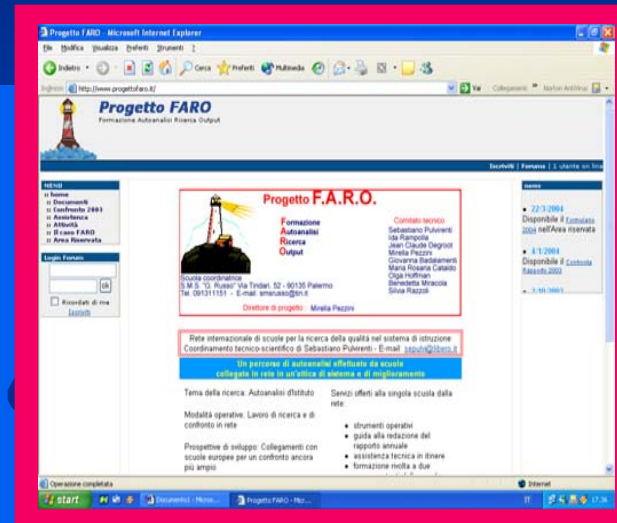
Progetto FARO - Microsoft Internet Explorer

File Modifica Visualizza Preferiti Strumenti ?

Indietro Cerca Preferiti Multimedia

Indirizzo http://www.progettofaro.it/ Vai Collegamenti Norton AntiVirus

Progetto FARO
Formazione Autoanalisi Ricerca Output

Iscriviti | Forums | 1 utente on line

MENU
home
Documenti
Confronto 2003
Assistenza
Attività
Il caso FARO
Area Riservata

Login Forum
ok
Ricordati di me
Iscriviti

Progetto F.A.R.O.
Formazione
Autoanalisi
Ricerca
Output

Comitato tecnico
Sebastiano Pulvirenti
Ida Rampolla
Jean Claude Degroot
Mirella Pezzini
Giovanna Badalamenti
Maria Rosaria Cataldo
Olga Hoffman
Benedetta Miracola
Silvia Razzoli

Scuola coordinatrice
S.M.S. "G. Russo" via Tindari, 52 - 90135 Palermo
Tel. 091311151 - E-mail: smsrusso@tin.it

Direttore di progetto Mirella Pezzini

Rete internazionale di scuole per la ricerca della qualità nel sistema di istruzione
Coordinamento tecnico-scientifico di Sebastiano Pulvirenti - E-mail: sepulv@libero.it

Un percorso di autoanalisi effettuato da scuole
collegate in rete in un'ottica di sistema e di miglioramento

Tema della ricerca: Autoanalisi d'Istituto

Modalità operative: Lavoro di ricerca e di confronto in rete

Prospettive di sviluppo: Collegamenti con scuole europee per un confronto ancora più ampio

Servizi offerti alla singola scuola dalla rete:
• strumenti operativi
• guida alla redazione del rapporto annuale
• assistenza tecnica in itinere
• formazione rivolta a due

news
• 22/3/2004
Disponibile il Formulario 2004 nell'Area riservata
• 4/1/2004
Disponibile il Confronto Rapporto 2003
• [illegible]

Operazione completata
Internet

start Documenti - Micro... Progetto FARO - Micr... IT 17.36